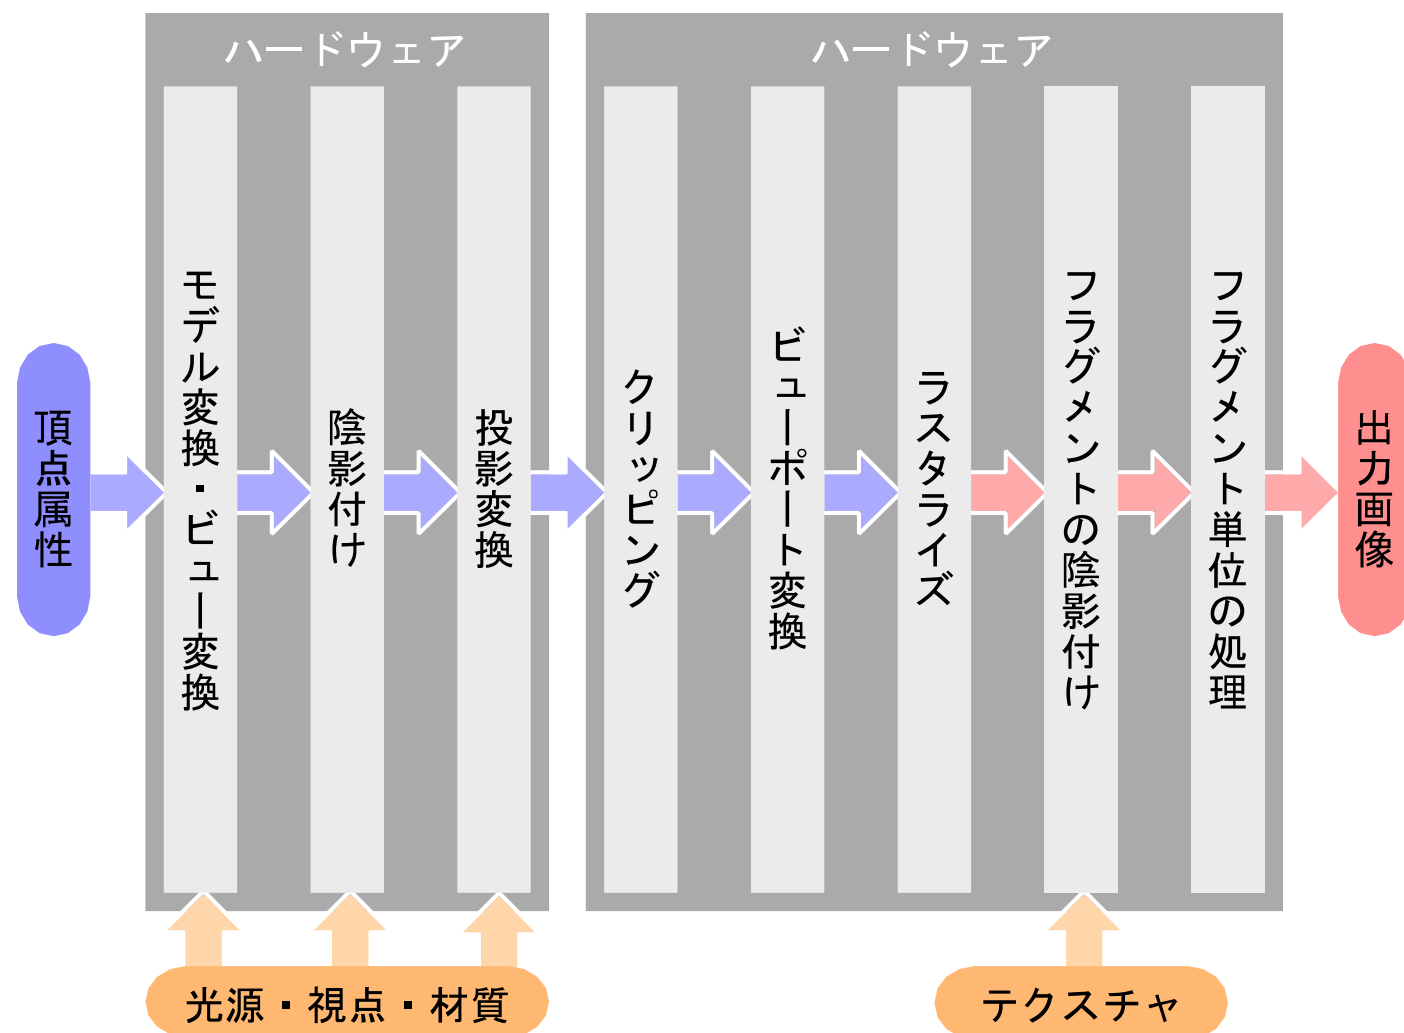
ハードウェア

ハードウェア

頂点属性

モデル変換・ビュー変換

陰影付け

投影変換

クリッピング

ビューポート変換

ラスタライズ

フラグメントの陰影付け

フラグメント単位の処理

出力画像

光源・視点・材質

テクスチャ